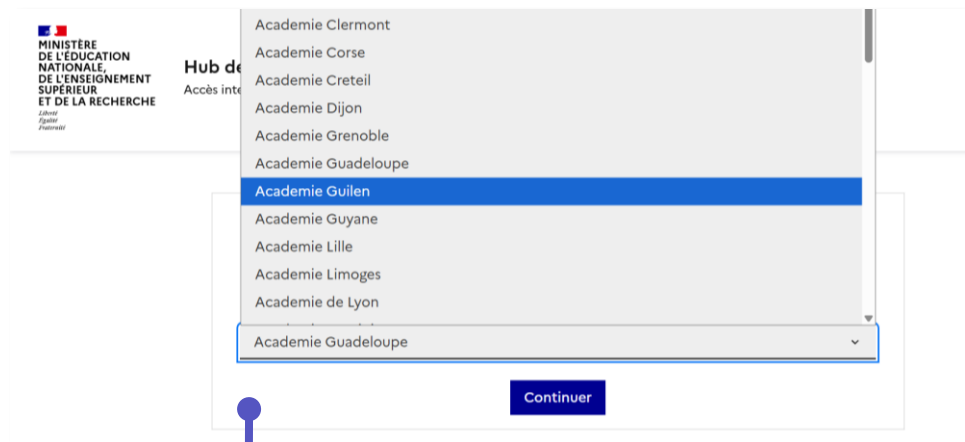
MINISTÈRE
DE L'ÉDUCATION NATIONALE, DE L'ENSEIGNEMENT SUPÉRIEUR ET DE LA RECHERCHE
Liberté
Égalité
Fraternité

Hub de
Accès inte

Academie Clermont
Academie Corse
Academie Creteil
Academie Dijon
Academie Grenoble
Academie Guadeloupe
Academie Guilen
Academie Guyane
Academie Lille
Academie Limoges
Academie de Lyon

Academie Guadeloupe

Continuer